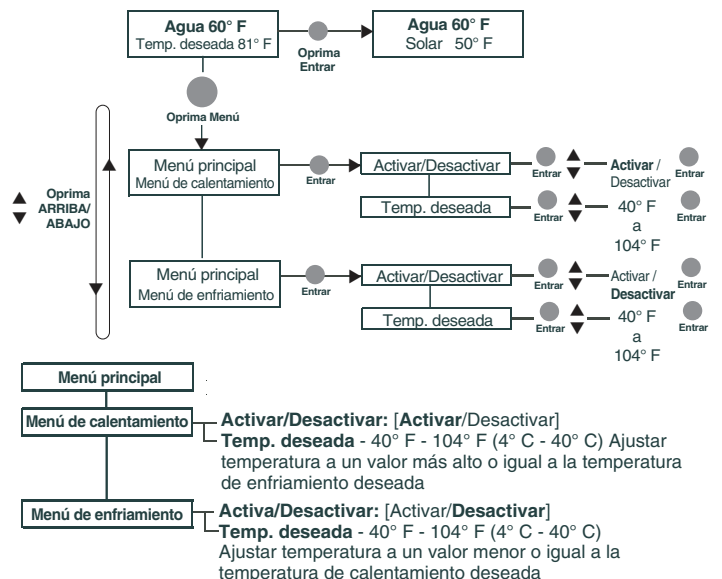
Agua 60° F
Temp. deseada 81° F

Oprima Entrar

Agua 60° F
Solar 50° F

Oprima Menú

Oprima ARRIBA/ ABAJO

Menú principal
Menú de calentamiento

Entrar

Activar/Desactivar

Entrar

Activar / Desactivar

Entrar

Temp. deseada

Entrar

40° F a 104° F

Entrar

Menú principal
Menú de enfriamiento

Entrar

Activar/Desactivar

Entrar

Activar / Desactivar

Entrar

Temp. deseada

Entrar

40° F a 104° F

Entrar

Menú principal

Menú de calentamiento

Activar/Desactivar: [Activar/Desactivar]
Temp. deseada - 40° F - 104° F (4° C - 40° C) Ajustar temperatura a un valor más alto o igual a la temperatura de enfriamiento deseada

Menú de enfriamiento

Activa/Desactivar: [Activar/Desactivar]
Temp. deseada - 40° F - 104° F (4° C - 40° C) Ajustar temperatura a un valor menor o igual a la temperatura de calentamiento deseada